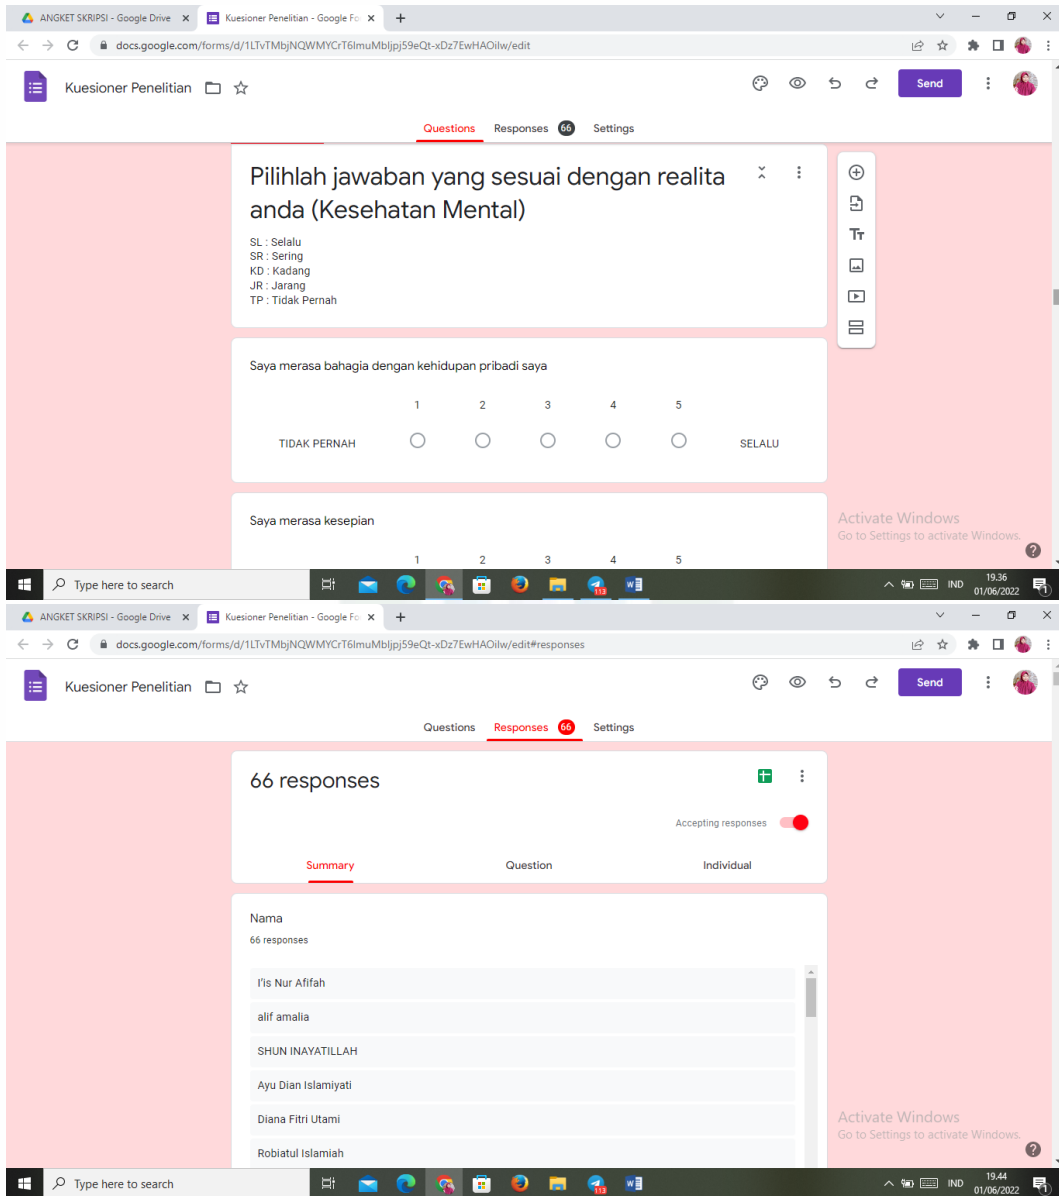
ANGKET SKRIPSI - Google Drive ×
Kuesioner Penelitian - Google Fo ×
+
docs.google.com/forms/d/1LTvTMbjNQWMYCrT6ImuMbljpj59eQt-xDz7EwHAOilw/edit

Kuesioner Penelitian

Send

Questions
Responses 66
Settings

Pilihlah jawaban yang sesuai dengan realita anda (Kesehatan Mental)

SL : Selalu
SR : Sering
KD : Kadang
JR : Jarang
TP : Tidak Pernah

Saya merasa bahagia dengan kehidupan pribadi saya

| | 1 | 2 | 3 | 4 | 5 | |
|---|---|---|---|---|---|---|
| TIDAK PERNAH | ○ | ○ | ○ | ○ | ○ | SELALU |

Saya merasa kesepian

1 2 3 4 5

Activate Windows
Go to Settings to activate Windows.

Type here to search
113
IND 19.36 01/06/2022

ANGKET SKRIPSI - Google Drive ×
Kuesioner Penelitian - Google Fo ×
+
docs.google.com/forms/d/1LTvTMbjNQWMYCrT6ImuMbljpj59eQt-xDz7EwHAOilw/edit#responses

Kuesioner Penelitian

Send

Questions
Responses 66
Settings

66 responses

Accepting responses

Summary
Question
Individual

Nama
66 responses

I'is Nur Afifah
alif amalia
SHUN INAYATILLAH
Ayu Dian Islamiyati
Diana Fitri Utami
Robiatul Islamiah

Activate Windows
Go to Settings to activate Windows.

Type here to search
113
IND 19.44 01/06/2022